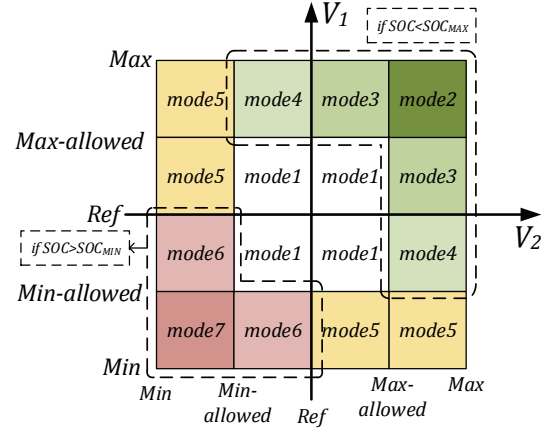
$V_1$

if $SOC<SOC_{MAX}$

Max

Max-allowed

Ref

if $SOC>SOC_{MIN}$

Min-allowed

Min

| mode5 | mode4 | mode3 | mode2 |
|---|---|---|---|
| mode5 | mode1 | mode1 | mode3 |
| mode6 | mode1 | mode1 | mode4 |
| mode7 | mode6 | mode5 | mode5 |

$V_2$

Min

Min-allowed

Ref

Max-allowed

Max